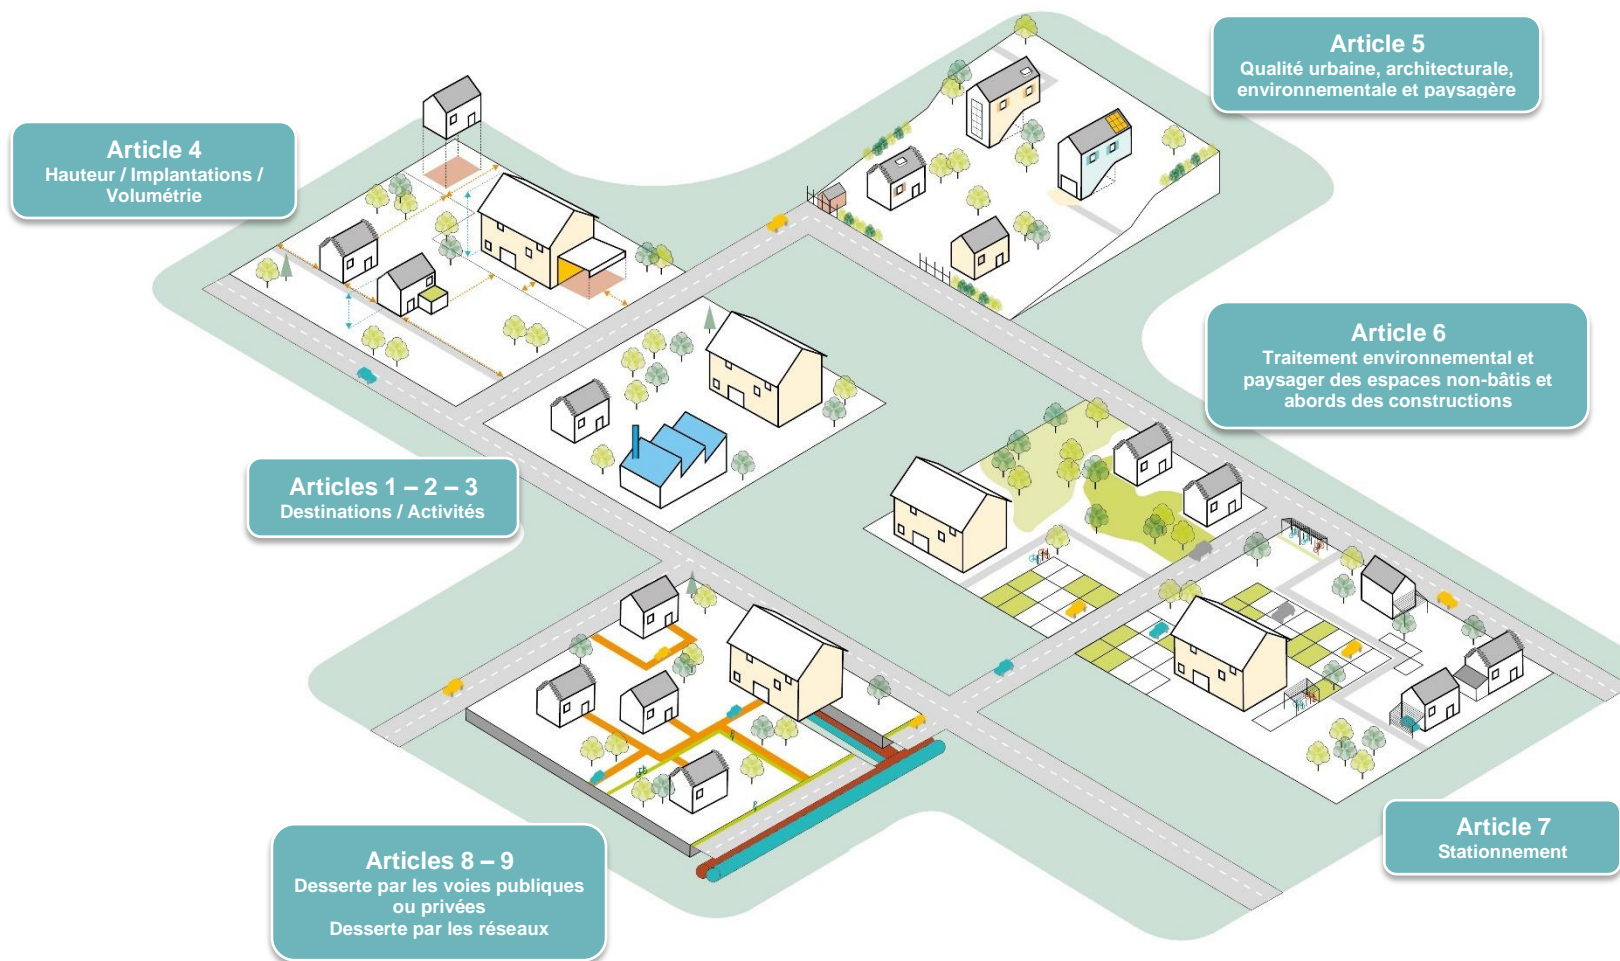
Article 5
Qualité urbaine, architecturale, environnementale et paysagère

Article 4
Hauteur / Implantations / Volumétrie

Article 6
Traitement environnemental et paysager des espaces non-bâtis et abords des constructions

Articles 1 – 2 – 3
Destinations / Activités

Article 7
Stationnement

Articles 8 – 9
Desserte par les voies publiques ou privées
Desserte par les réseaux